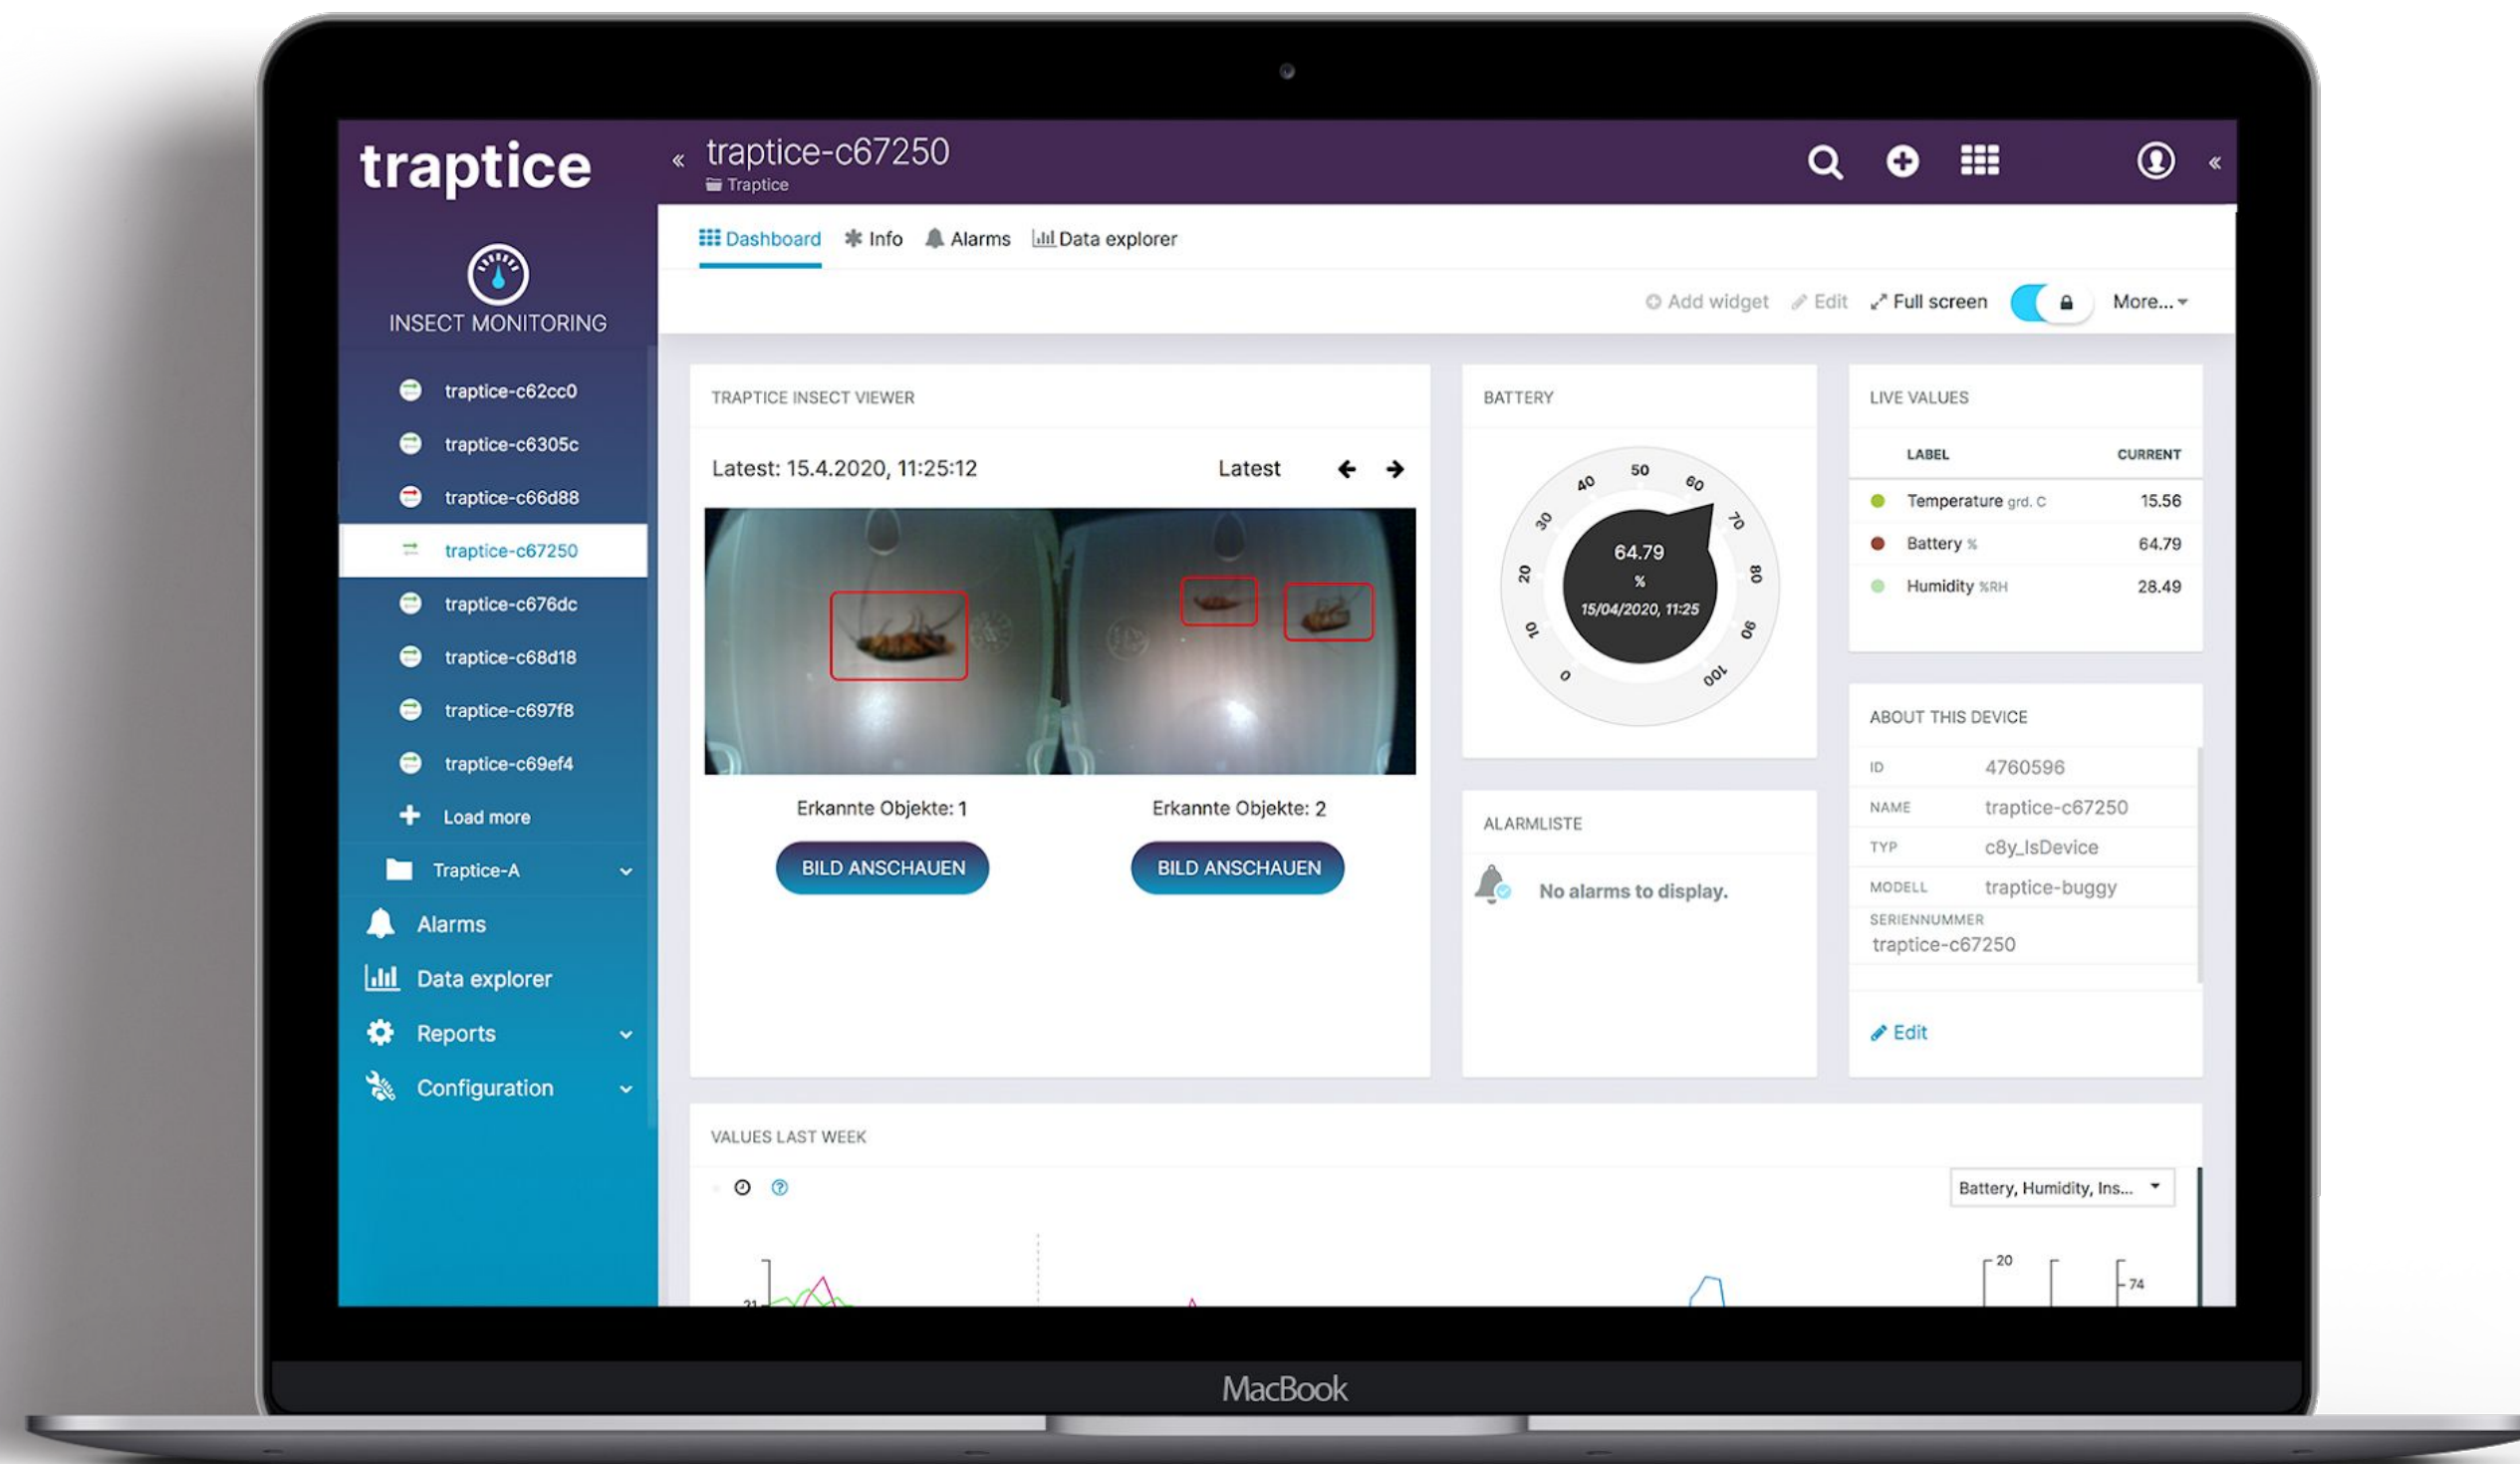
traptice

INSECT MONITORING

traptice-c62cc0
traptice-c6305c
traptice-c66d88
traptice-c67250
traptice-c676dc
traptice-c68d18
traptice-c697f8
traptice-c69ef4
Load more
Traptice-A
Alarms
Data explorer
Reports
Configuration

traptice-c67250
Traptice

Dashboard Info Alarms Data explorer

Add widget Edit Full screen More...

TRAPTICE INSECT VIEWER

Latest: 15.4.2020, 11:25:12 Latest

Erkannte Objekte: 1
BILD ANSCHAUEN

Erkannte Objekte: 2
BILD ANSCHAUEN

BATTERY

0 10 20 30 40 50 60 70 80 90 100

64.79
%
15/04/2020, 11:25

ALARMLISTE

No alarms to display.

LIVE VALUES

| LABEL | CURRENT |
|---|---|
| Temperature grd. C | 15.56 |
| Battery % | 64.79 |
| Humidity %RH | 28.49 |

ABOUT THIS DEVICE

| ID | 4760596 |
|---|---|
| NAME | traptice-c67250 |
| TYP | c8y_IsDevice |
| MODELL | traptice-buggy |

SERIENNUMMER
traptice-c67250

Edit

VALUES LAST WEEK

Battery, Humidity, Ins...

21 20 74

MacBook